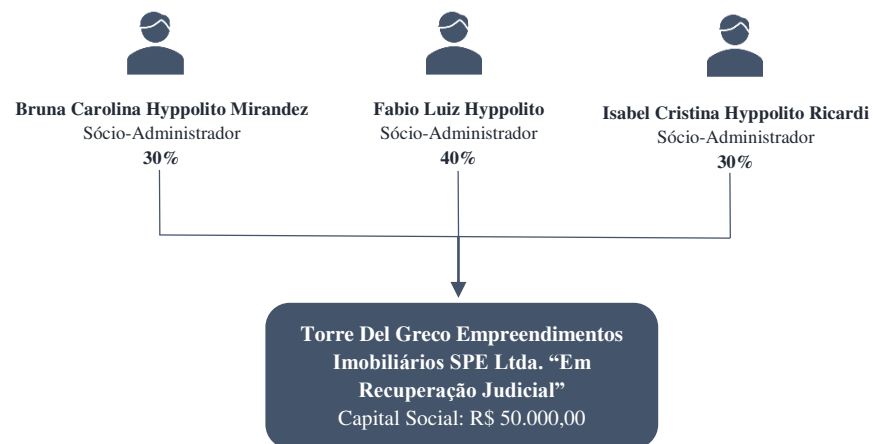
**Bruna Carolina Hyppolito Mirandez**
Sócio-Administrador
**30%**

**Fabio Luiz Hyppolito**
Sócio-Administrador
**40%**

**Isabel Cristina Hyppolito Ricardi**
Sócio-Administrador
**30%**

**Torre Del Greco Empreendimentos Imobiliários SPE Ltda. "Em Recuperação Judicial"**
Capital Social: R$ 50.000,00